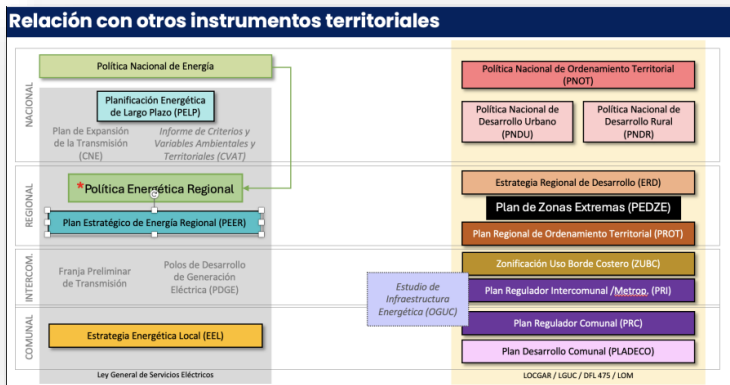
Relación con otros instrumentos territoriales

NACIONAL

Política Nacional de Energía

Planificación Energética de Largo Plazo (PELP)

Plan de Expansión de la Transmisión (CNE)

Informe de Criterios y Variables Ambientales y Territoriales (CVAT)

Política Nacional de Ordenamiento Territorial (PNOT)

Política Nacional de Desarrollo Urbano (PNDU)

Política Nacional de Desarrollo Rural (PNDR)

REGIONAL

*Política Energética Regional

Plan Estratégico de Energía Regional (PEER)

Estrategia Regional de Desarrollo (ERD)

Plan de Zonas Extremas (PEDZE)

Plan Regional de Ordenamiento Territorial (PROT)

INTERCOM.

Franja Preliminar de Transmisión

Polos de Desarrollo de Generación Eléctrica (PDGE)

Estudio de Infraestructura Energética (OGUC)

Zonificación Uso Borde Costero (ZUBC)

Plan Regulador Intercomunal /Metrop. (PRI)

COMUNAL

Estrategia Energética Local (EEL)

Plan Regulador Comunal (PRC)

Plan Desarrollo Comunal (PLADECO)

Ley General de Servicios Eléctricos

LOCGAR / LGUC / DFL 475 / LOM